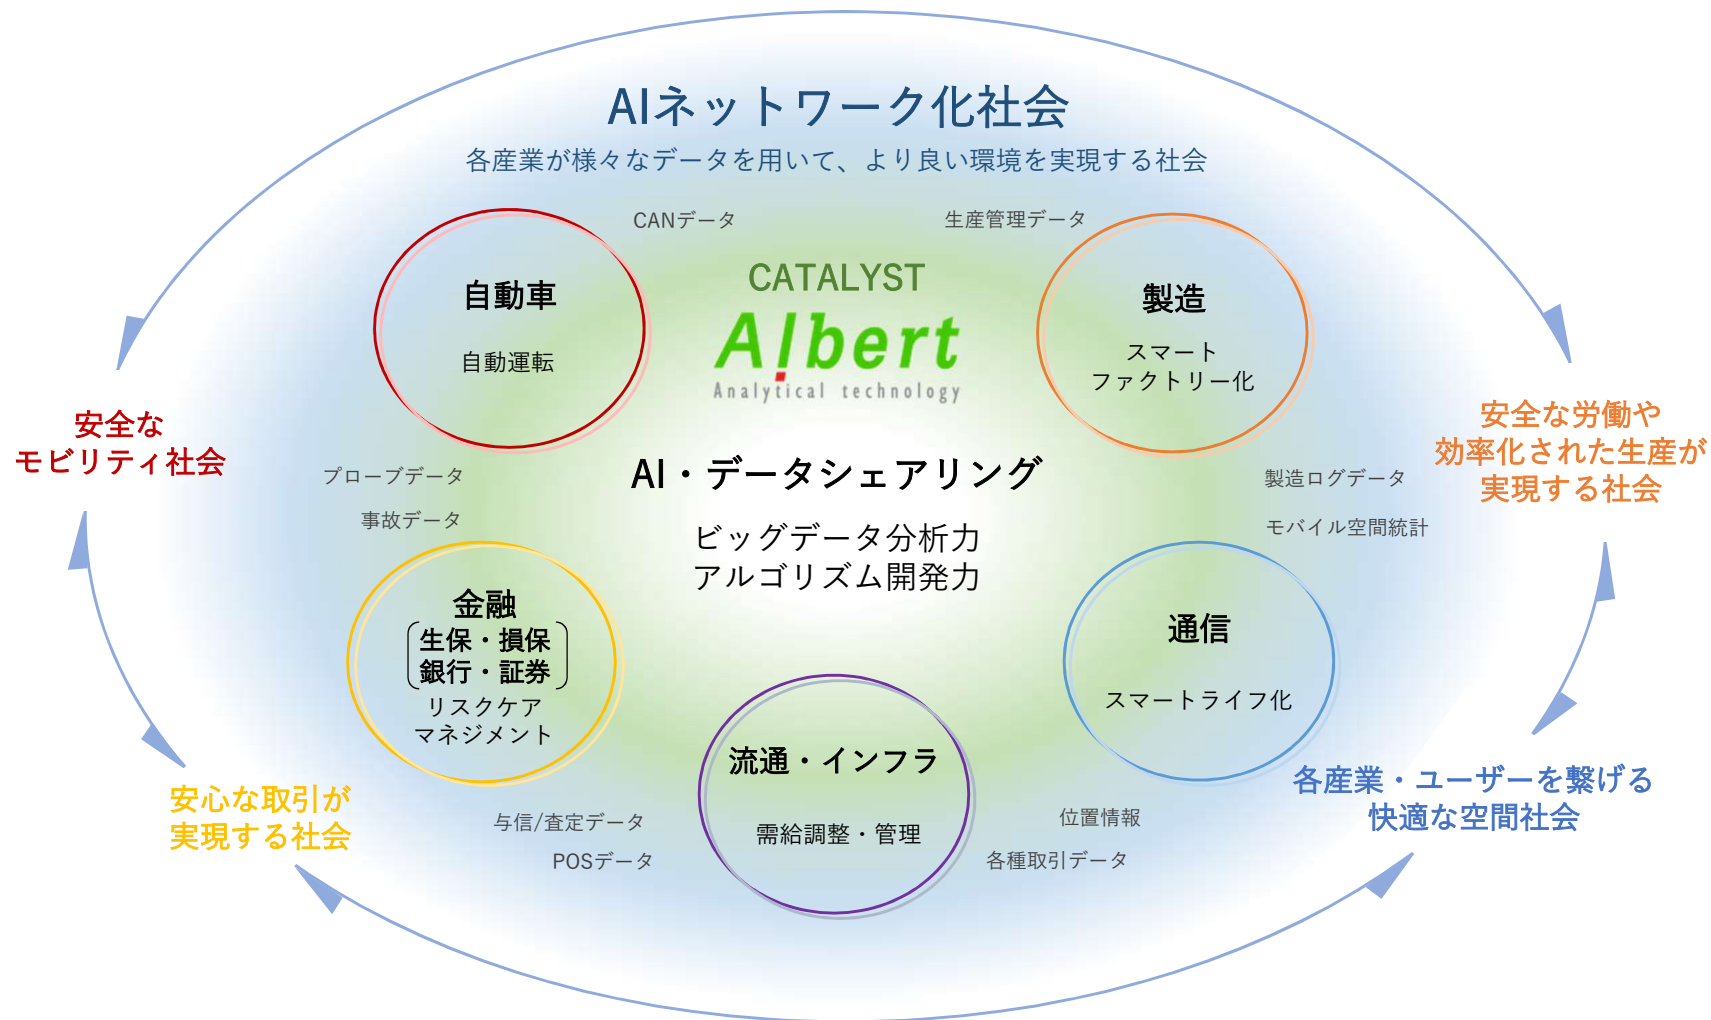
AIネットワーク化社会

各産業が様々なデータを用いて、より良い環境を実現する社会

CANデータ

生産管理データ

自動車

自動運転

CATALYST

Albert

Analytical technology

製造

スマート
ファクトリー化

安全な
モビリティ社会

安全な労働や
効率化された生産が
実現する社会

プローブデータ

AI・データシェアリング

製造ログデータ

事故データ

ビッグデータ分析力
アルゴリズム開発力

モバイル空間統計

金融
生保・損保
銀行・証券
リスクケア
マネジメント

通信

スマートライフ化

流通・インフラ

需給調整・管理

安心な取引が
実現する社会

各産業・ユーザーを繋げる
快適な空間社会

与信/査定データ

POSデータ

位置情報

各種取引データ